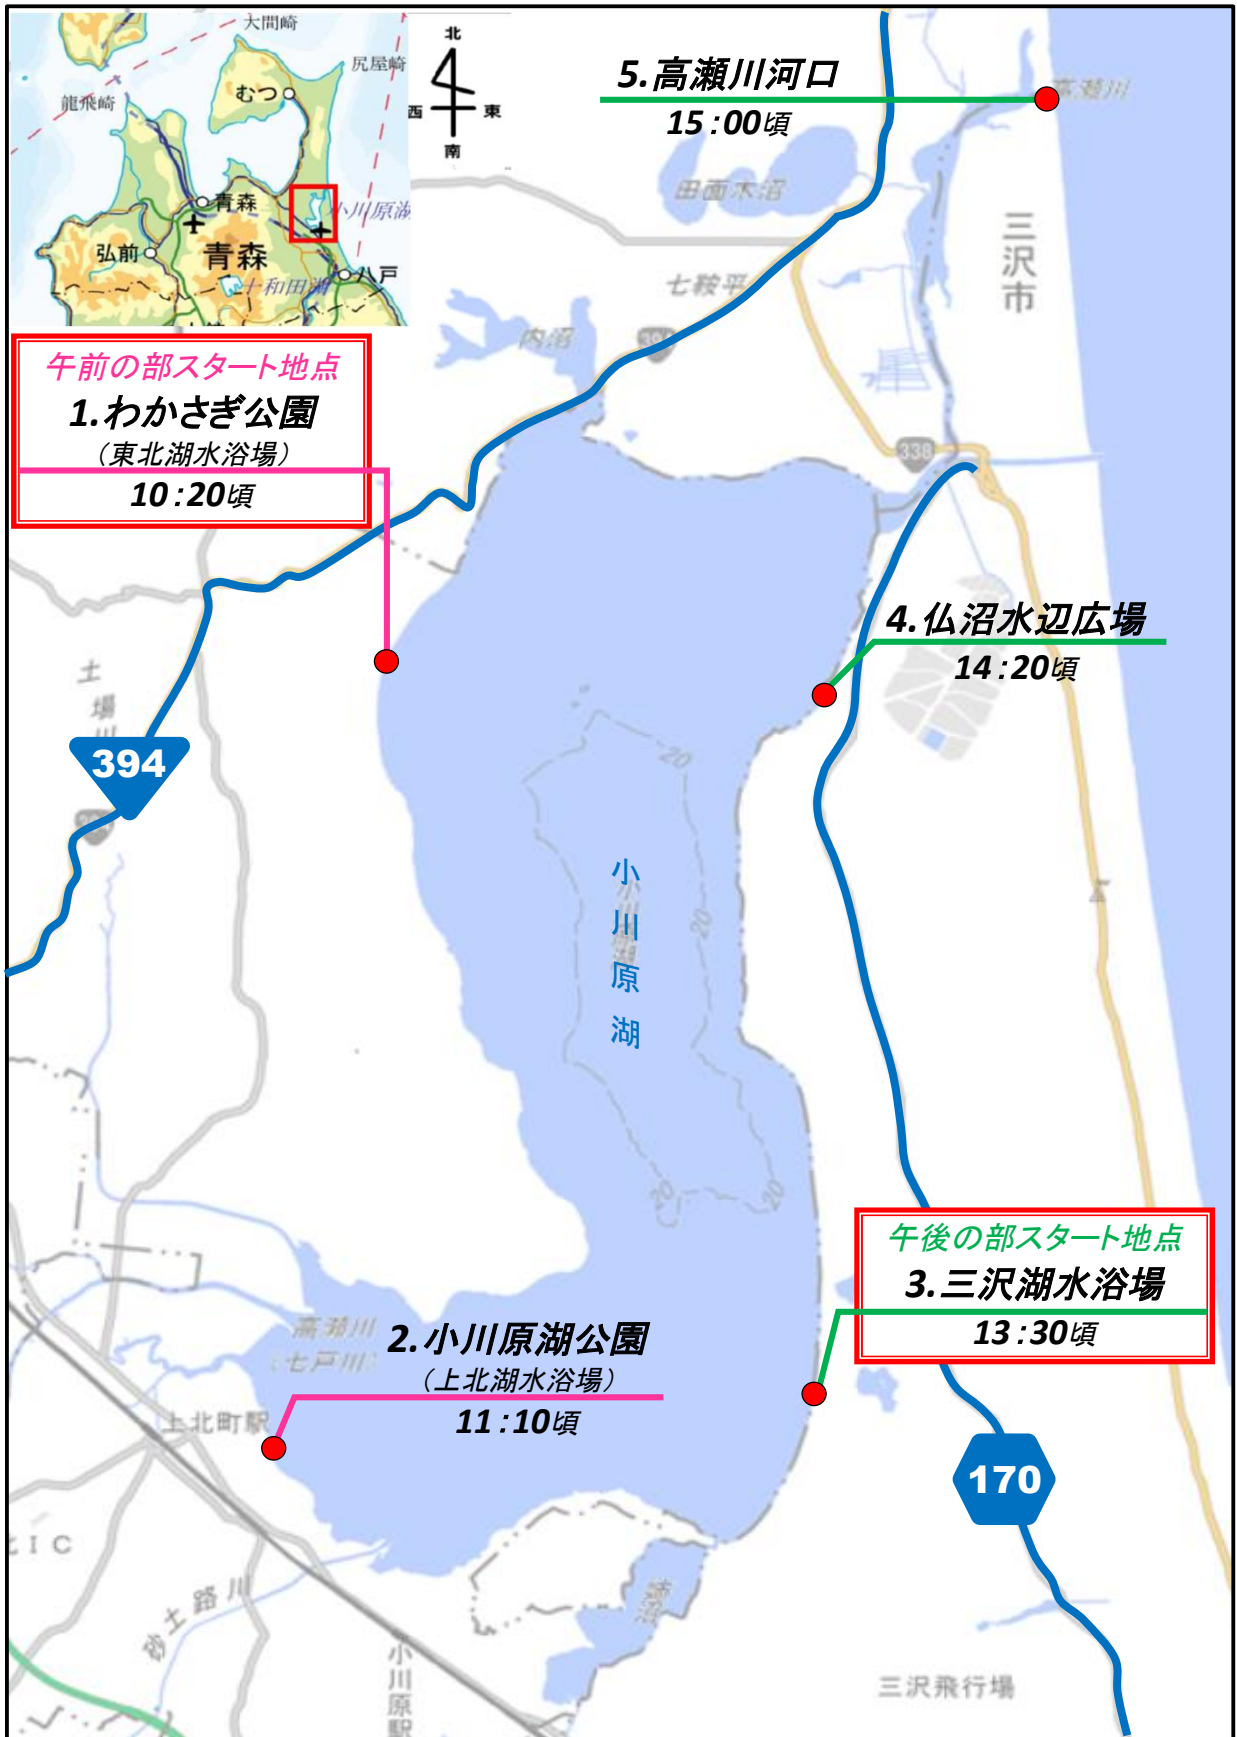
大間崎
尻屋崎
むつ
龍飛崎
青森
小川原湖
弘前
青森
八戸
十和田湖

北
西
東
南

5.高瀬川河口
15：00頃

高瀬川
田面木沼
七鞍平
三沢市
内沼
338
338

午前の部スタート地点
1.わかさぎ公園
（東北湖水浴場）
10：20頃

4.仏沼水辺広場
14：20頃

土場川
394

20
小川原湖
20
20
20

午後の部スタート地点
3.三沢湖水浴場
13：30頃

高瀬川
七戸川
2.小川原湖公園
（上北湖水浴場）
11：10頃
上北町駅

170
IC
砂土路川
姉沼
小川原駅
三沢飛行場